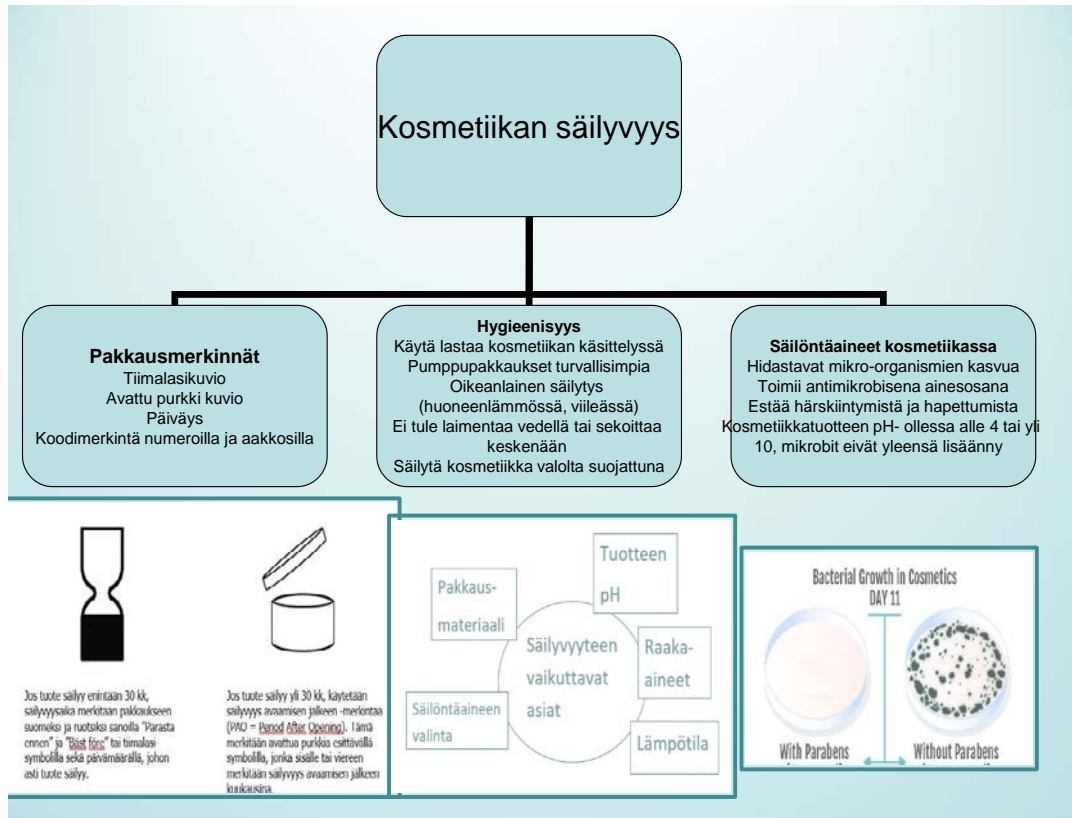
Kosmetiikan säilyvyys

Pakkausmerkinnät
Tiimalasikuvio
Avattu purkki kuvio
Päiväys
Koodimerkintä numeroilla ja aakkosilla

Hygieenisyys
Käytä lastaa kosmetiikan käsittelyssä
Pumppupakkaukset turvallisimpia
Oikeanlainen säilytys (huoneenlämmössä, viileässä)
Ei tule laimentaa vedellä tai sekoittaa keskenään
Säilytä kosmetiikka valolta suojattuna

Säilöntäaineet kosmetiikassa
Hidastavat mikro-organismien kasvua
Toimii antimikrobisena ainesosana
Estää härskiintymistä ja hapettumista
Kosmetiikkatuotteen pH- ollessa alle 4 tai yli 10, mikrobit eivät yleensä lisäänny

Jos tuote säilyy enintään 30 kk, säilyvyysaika merkitaan pakkaukseen suomeksi ja ruotsiksi sanoilla "Parasta ennen" ja "Bäst före" tai tiimalasi symbolilla sekä päivämäärällä, johon asti tuote säilyy.

Jos tuote säilyy yli 30 kk, käytetään säilyvyys avaamisen jälkeen -merkintää (PAO = Period After Opening). Tämä merkitään avattua purkkia esittävällä symbolilla, jonka sisälle tai viereen merkitään säilyvyys avaamisen jälkeen kuukausina.

Pakkaus-materiaali
Tuotteen pH
Säilyvyyteen vaikuttavat asiat
Raaka-aineet
Säilöntäaineen valinta
Lämpötila

Bacterial Growth in Cosmetics
DAY 11
With Parabens
Without Parabens